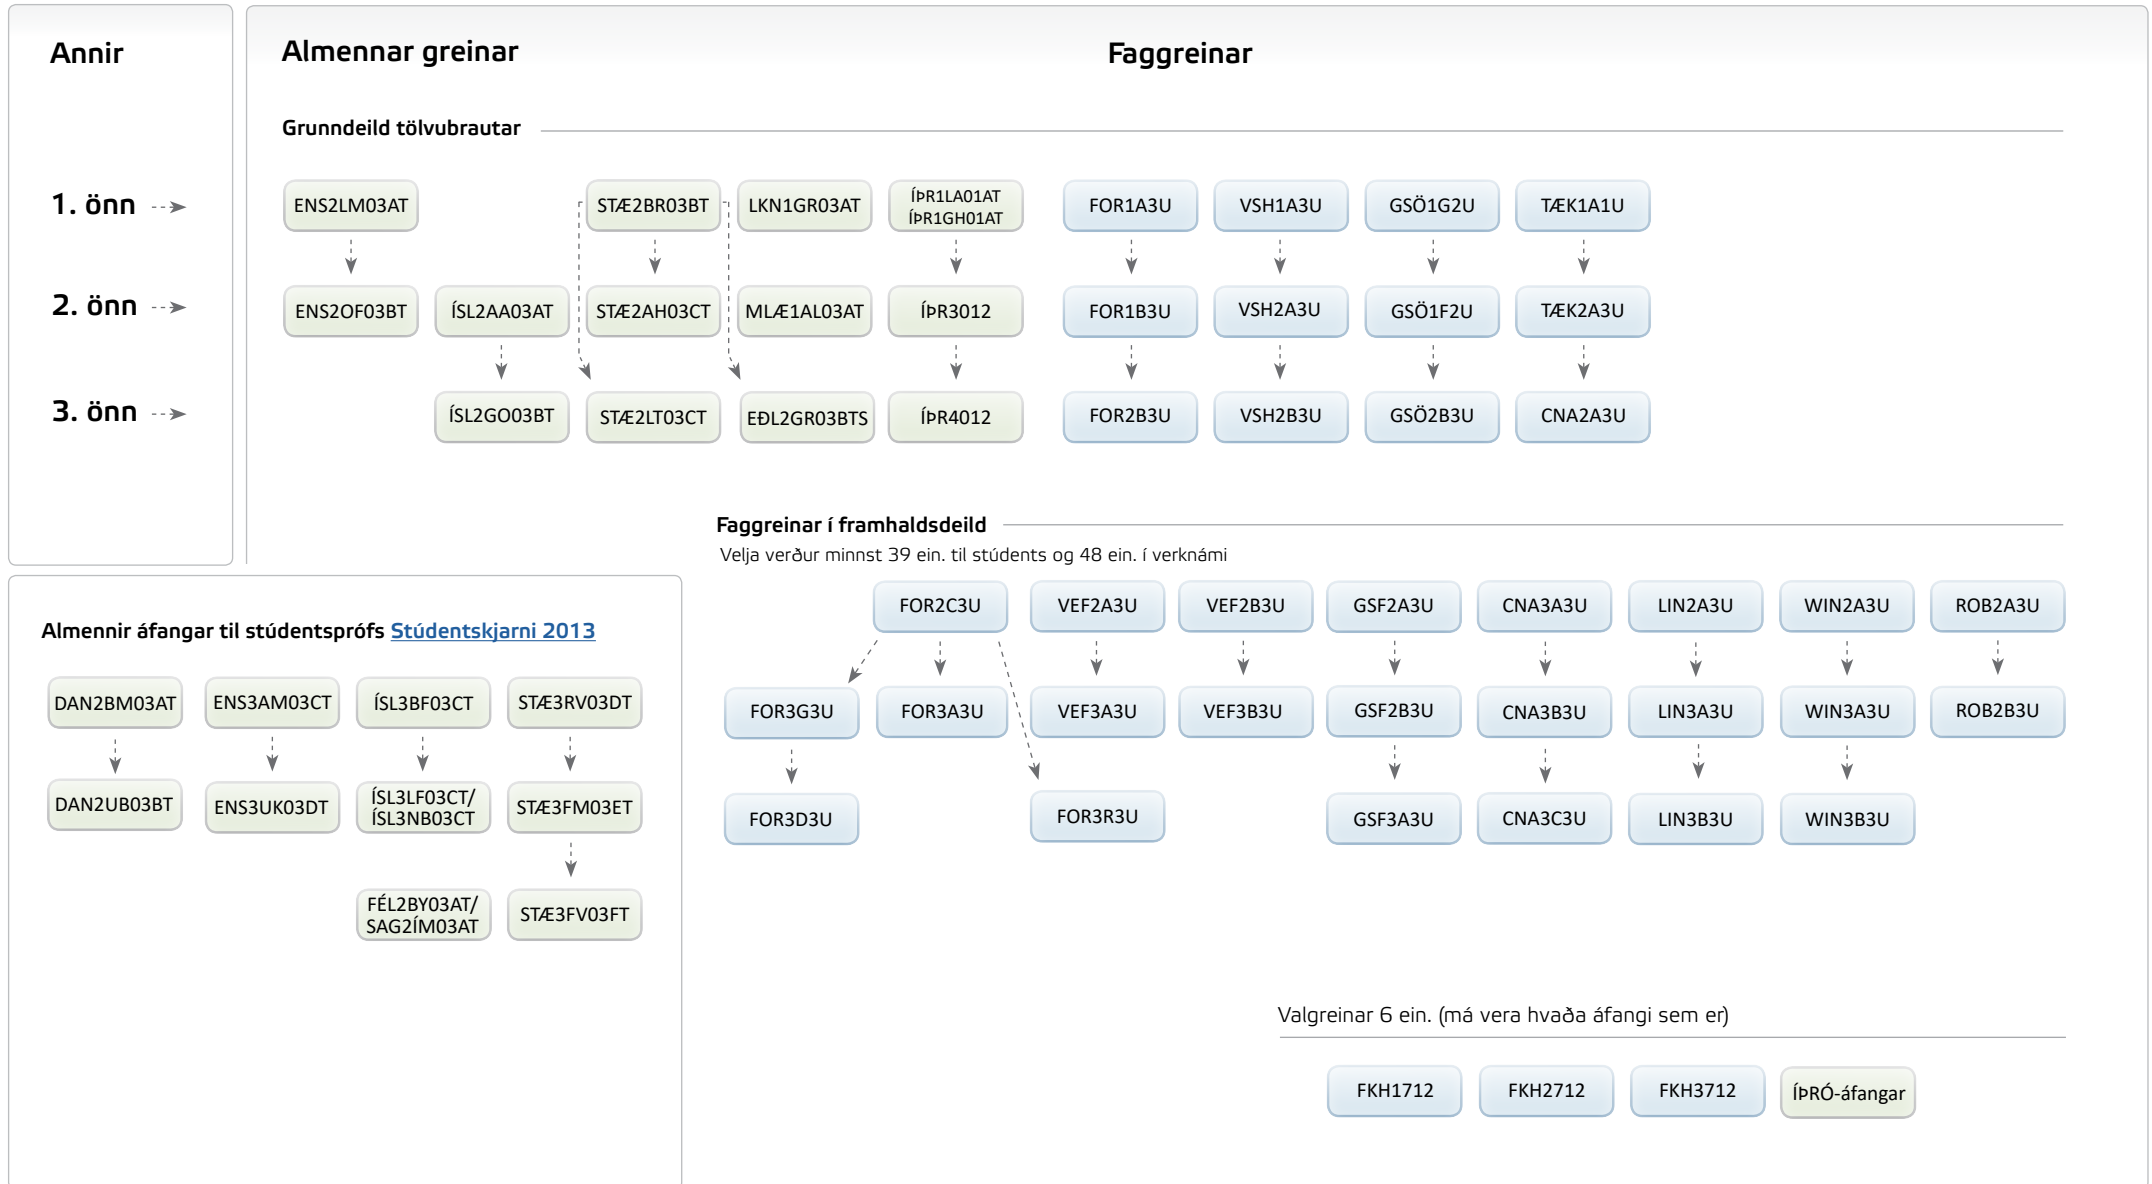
Annir

1. önn

2. önn

3. önn

Almennar greinar

Faggreinar

Grunndeild tölvubrautar

ENS2LM03AT
STÆ2BR03BT
LKN1GR03AT
ÍÞR1LA01AT
ÍÞR1GH01AT
FOR1A3U
VSH1A3U
GSÖ1G2U
TÆK1A1U

ENS2OF03BT
ÍSL2AA03AT
STÆ2AH03CT
MLÆ1AL03AT
ÍÞR3012
FOR1B3U
VSH2A3U
GSÖ1F2U
TÆK2A3U

ÍSL2GO03BT
STÆ2LT03CT
EÐL2GR03BTS
ÍÞR4012
FOR2B3U
VSH2B3U
GSÖ2B3U
CNA2A3U

Faggreinar í framhaldsdeild

Velja verður minnst 39 ein. til stúdents og 48 ein. í verknámi

FOR2C3U
VEF2A3U
VEF2B3U
GSF2A3U
CNA3A3U
LIN2A3U
WIN2A3U
ROB2A3U

FOR3G3U
FOR3A3U
VEF3A3U
VEF3B3U
GSF2B3U
CNA3B3U
LIN3A3U
WIN3A3U
ROB2B3U

FOR3D3U
FOR3R3U
GSF3A3U
CNA3C3U
LIN3B3U
WIN3B3U

Almennir áfangar til stúdentsprófs Stúdentskjarni 2013

DAN2BM03AT
ENS3AM03CT
ÍSL3BF03CT
STÆ3RV03DT

DAN2UB03BT
ENS3UK03DT
ÍSL3LF03CT/
ÍSL3NB03CT
STÆ3FM03ET

FÉL2BY03AT/
SAG2ÍM03AT
STÆ3FV03FT

Valgreinar 6 ein. (má vera hvaða áfangi sem er)

FKH1712
FKH2712
FKH3712
ÍÞRÓ-áfangar